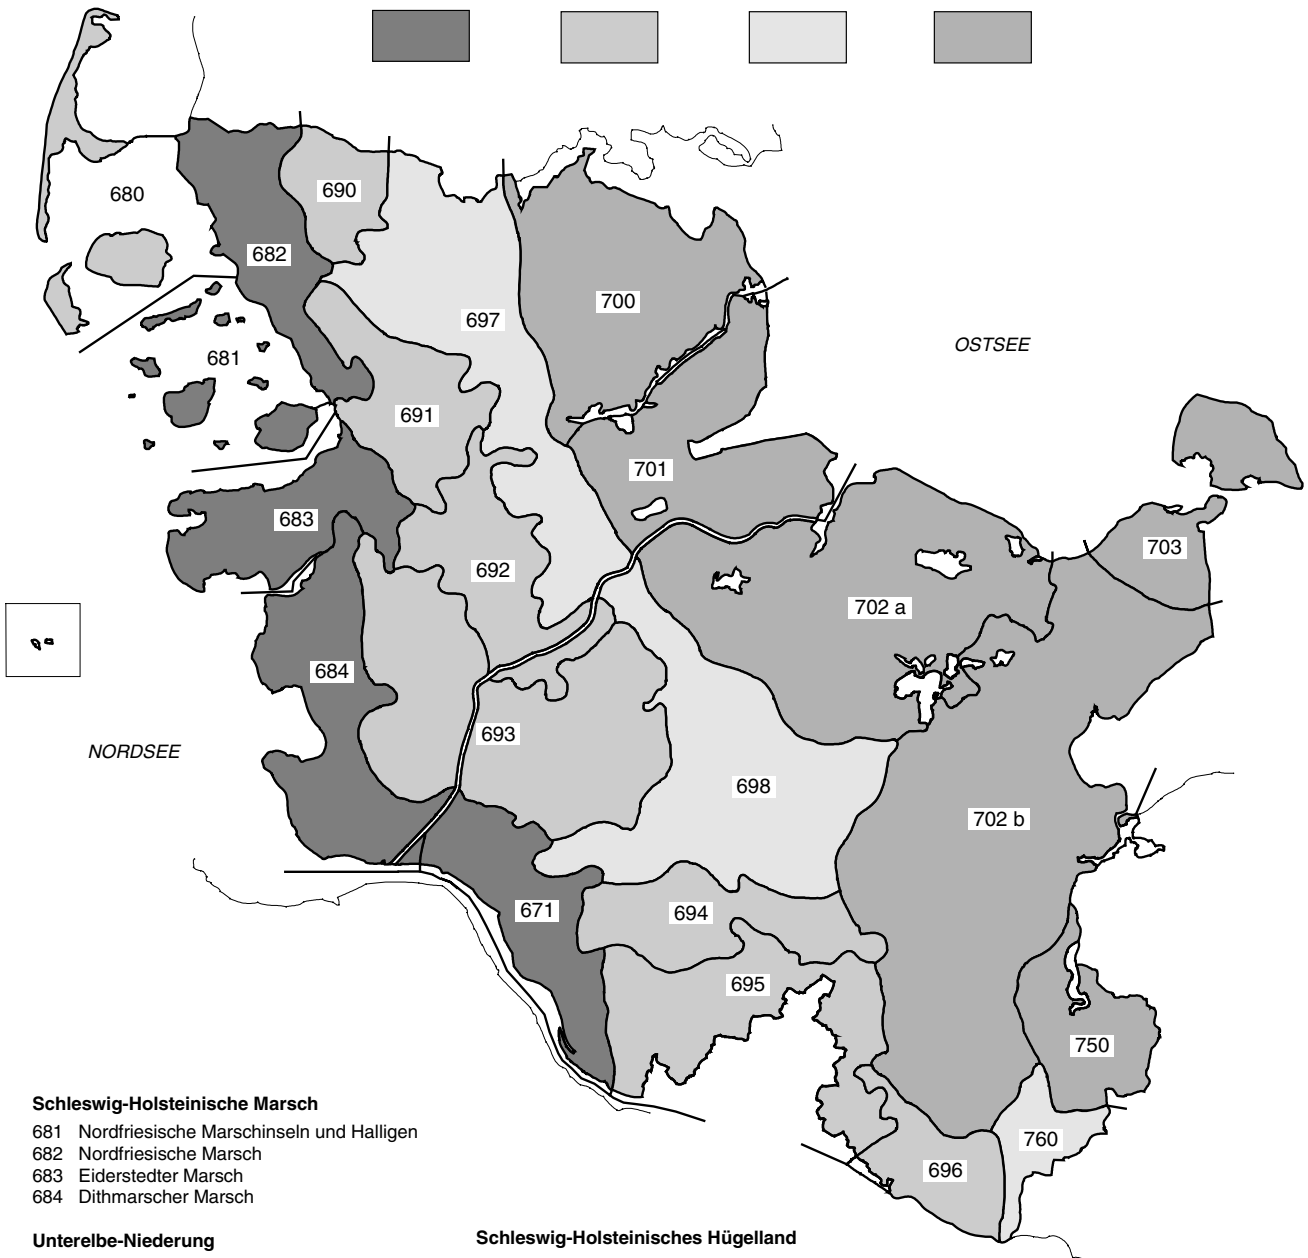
680
690
682
697
700
OSTSEE
681
691
701
683
703
692
702 a
684
NORDSEE
693
698
702 b
671
694
695
750
760
696

**Schleswig-Holsteinische Marsch**
681 Nordfriesische Marschinseln und Halligen
682 Nordfriesische Marsch
683 Eiderstedter Marsch
684 Dithmarscher Marsch

**Unterelbe-Niederung**

**Schleswig-Holsteinisches Hügelland**